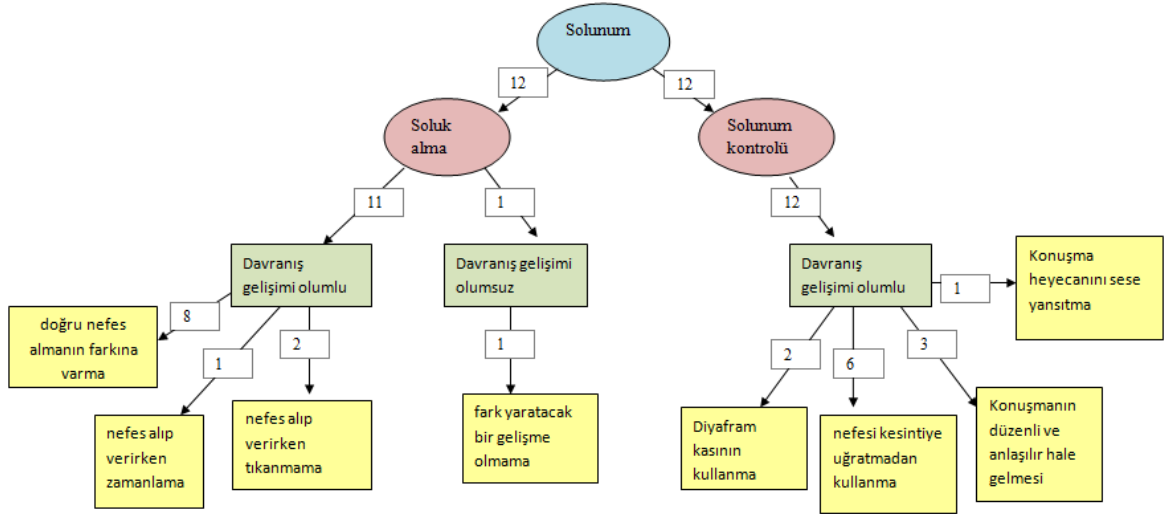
Solunum

12

12

Soluk alma

Solunum kontrolü

11

1

12

Davranış gelişimi olumlu

Davranış gelişimi olumsuz

Davranış gelişimi olumlu

1

Konuşma heyecanını sese yansıtma

8

doğru nefes almanın farkına varma

1

2

1

nefes alıp verirken zamanlama

nefes alıp verirken tıkanmama

fark yaratacak bir gelişme olmama

2

6

3

Diyafram kasının kullanma

nefesi kesintiye uğratmadan kullanma

Konuşmanın düzenli ve anlaşılır hale gelmesi